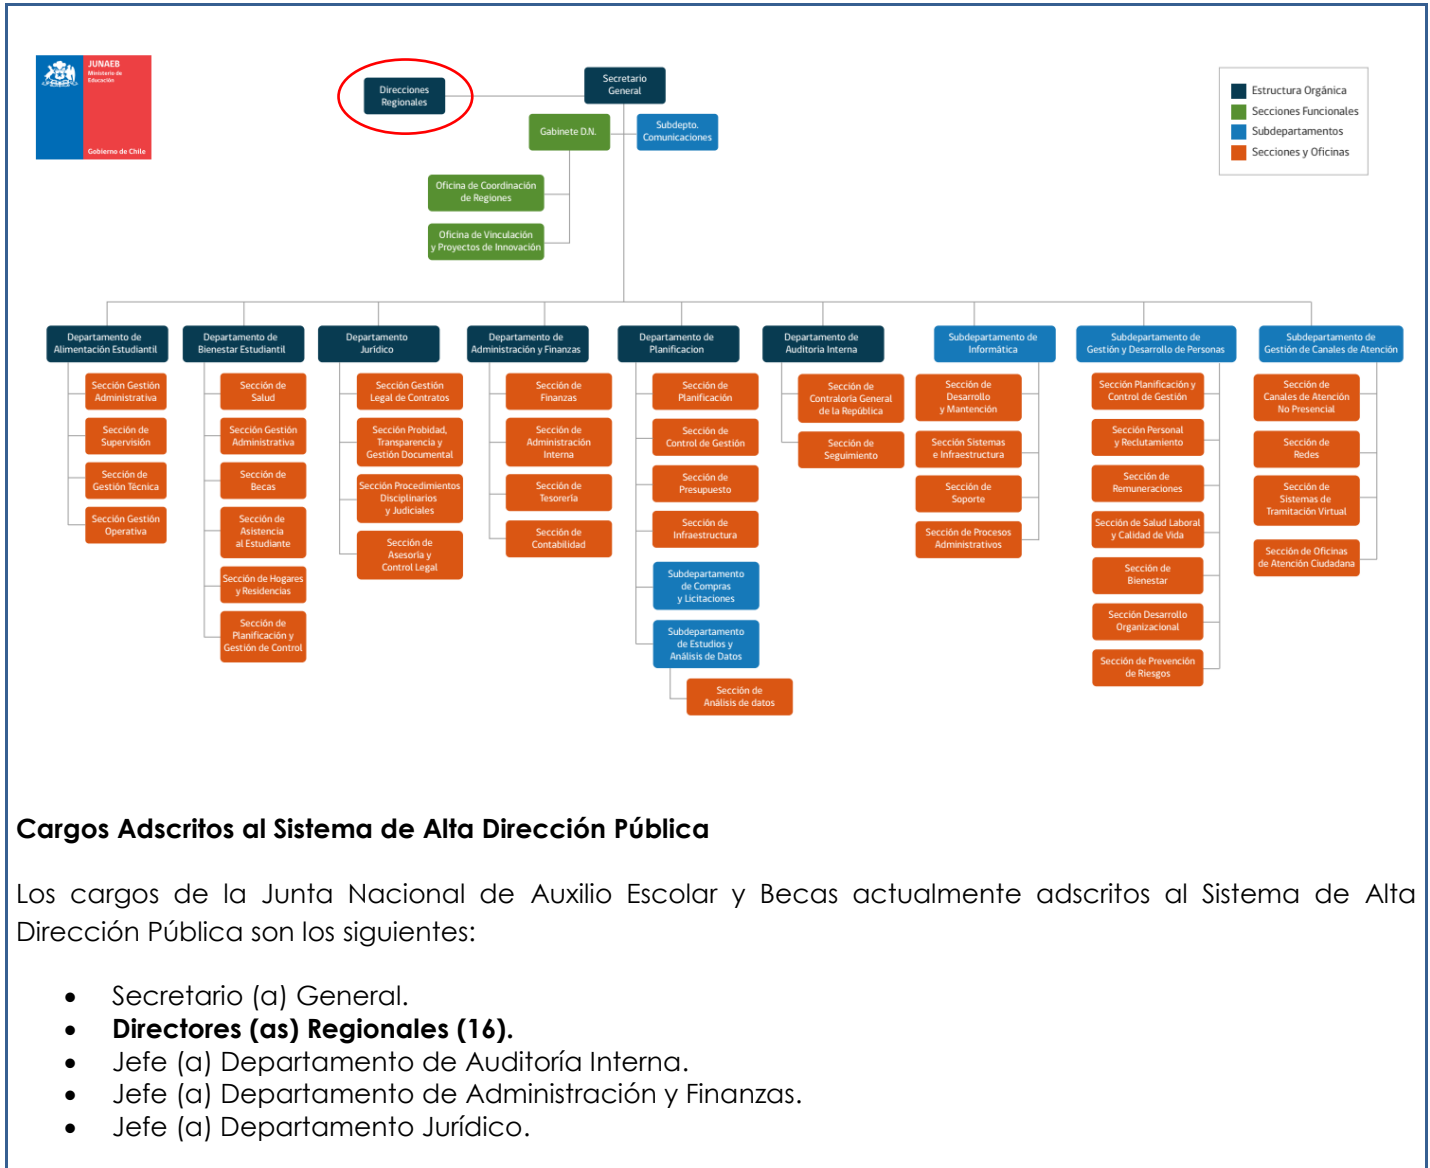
JUNAEB
Ministerio de Educación
Gobierno de Chile

Direcciones Regionales

Secretario General

Gabinete D.N.

Subdepto. Comunicaciones

Oficina de Coordinación de Regiones

Oficina de Vinculación y Proyectos de Innovación

Estructura Orgánica
Secciones Funcionales
Subdepartamentos
Secciones y Oficinas

Departamento de Alimentación Estudiantil
Sección Gestión Administrativa
Sección de Supervisión
Sección de Gestión Técnica
Sección Gestión Operativa

Departamento de Bienestar Estudiantil
Sección de Salud
Sección Gestión Administrativa
Sección de Becas
Sección de Asistencia al Estudiante
Sección de Hogares y Residencias
Sección de Planificación y Gestión de Control

Departamento Jurídico
Sección Gestión Legal de Contratos
Sección Probidad, Transparencia y Gestión Documental
Sección Procedimientos Disciplinarios y Judiciales
Sección de Asesoría y Control Legal

Departamento de Administración y Finanzas
Sección de Finanzas
Sección de Administración Interna
Sección de Tesorería
Sección de Contabilidad

Departamento de Planificacion
Sección de Planificación
Sección de Control de Gestión
Sección de Presupuesto
Sección de Infraestructura
Subdepartamento de Compras y Licitaciones
Subdepartamento de Estudios y Análisis de Datos
Sección de Análisis de datos

Departamento de Auditoria Interna
Sección de Contraloría General de la República
Sección de Seguimiento

Subdepartamento de Informática
Sección de Desarrollo y Mantención
Sección Sistemas e Infraestructura
Sección de Soporte
Sección de Procesos Administrativos

Subdepartamento de Gestión y Desarrollo de Personas
Sección Planificación y Control de Gestión
Sección Personal y Reclutamiento
Sección de Remuneraciones
Sección de Salud Laboral y Calidad de Vida
Sección de Bienestar
Sección Desarrollo Organizacional
Sección de Prevención de Riesgos

Subdepartamento de Gestión de Canales de Atención
Sección de Canales de Atención No Presencial
Sección de Redes
Sección de Sistemas de Tramitación Virtual
Sección de Oficinas de Atención Ciudadana

**Cargos Adscritos al Sistema de Alta Dirección Pública**

Los cargos de la Junta Nacional de Auxilio Escolar y Becas actualmente adscritos al Sistema de Alta Dirección Pública son los siguientes:

- Secretario (a) General.
- **Directores (as) Regionales (16).**
- Jefe (a) Departamento de Auditoría Interna.
- Jefe (a) Departamento de Administración y Finanzas.
- Jefe (a) Departamento Jurídico.